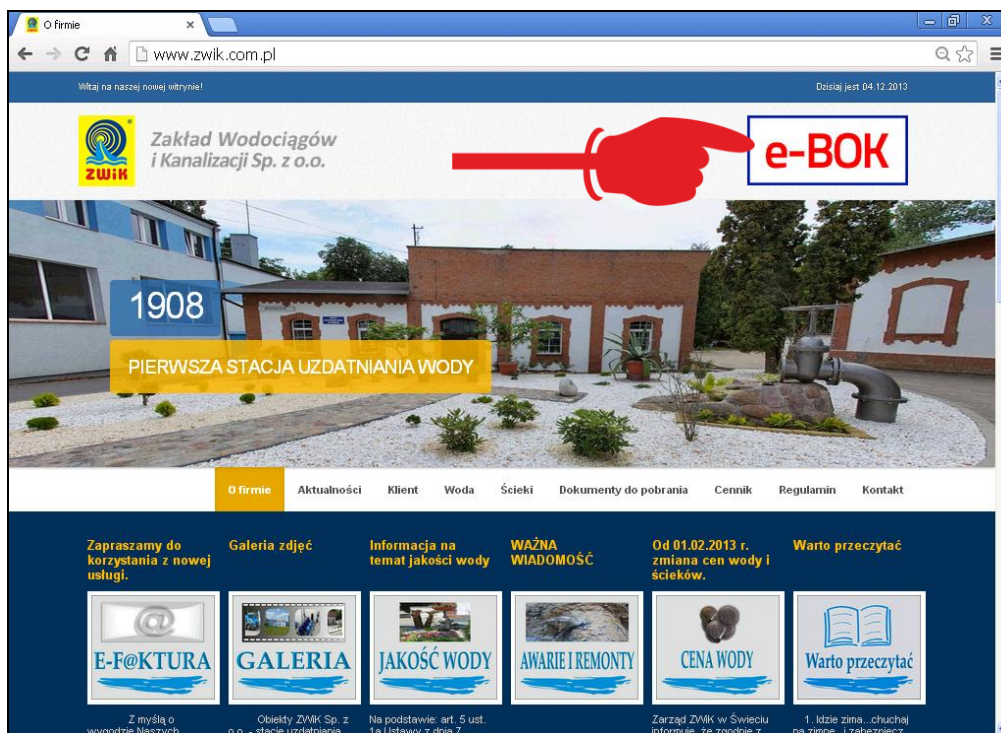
O firmie ×

www.zwik.com.pl

Witaj na naszej nowej witrynie!

Dzisiaj jest 04.12.2013

ZWiK

Zakład Wodociągów i Kanalizacji Sp. z o.o.

e-BOK

1908

PIERWSZA STACJA UZDATNIANIA WODY

O firmie Aktualności Klient Woda Ścieki Dokumenty do pobrania Cennik Regulamin Kontakt

Zapraszamy do korzystania z nowej usługi.

Galeria zdjęć

Informacja na temat jakości wody

WAŻNA WIADOMOŚĆ

Od 01.02.2013 r. zmiana cen wody i ścieków.

Warto przeczytać

E-F@KTURA

GALERIA

JAKOŚĆ WODY

AWARIE I REMONTY

CENA WODY

Warto przeczytać

Z myślą o wygodzie Naszych

Obiekty ZWiK Sp. z o.o. - stacje uzdatniania

Na podstawie: art. 5 ust. 1a Ustawy z dnia 7

Zarząd ZWiK w Świeciu informuje, że zgodnie z

1. Idzie zima...chuchaj na zimne , i zabezpiecz